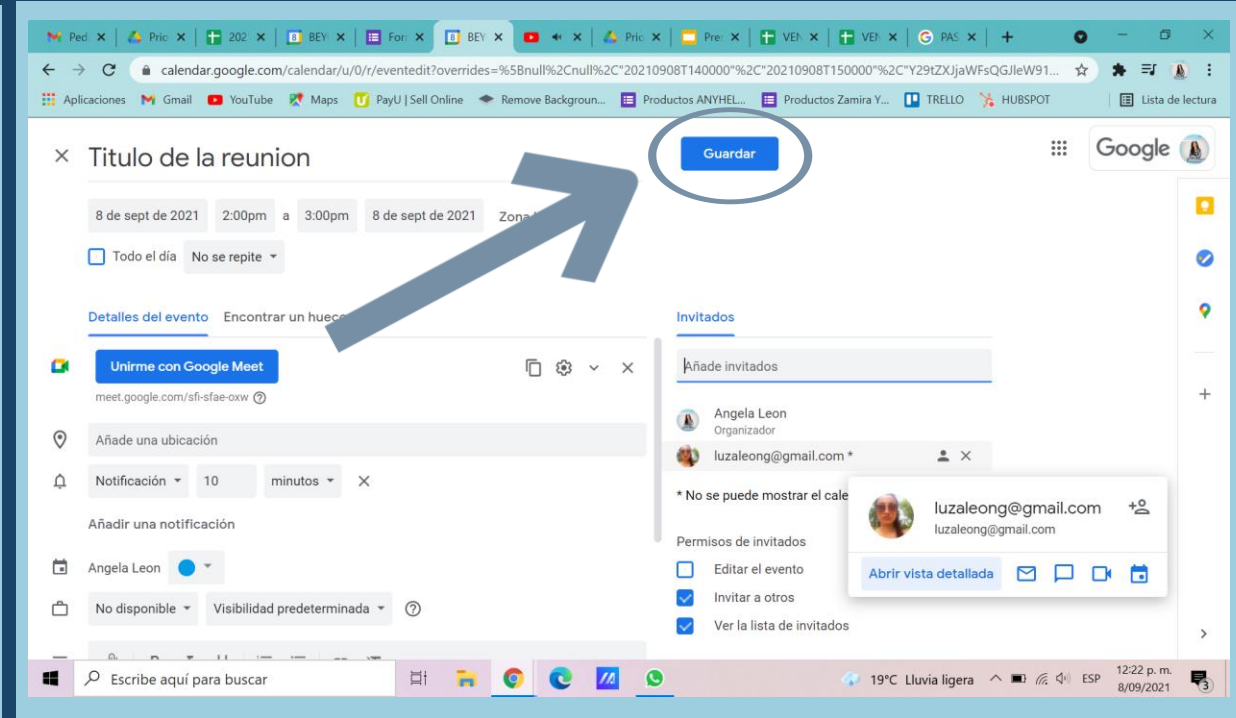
Ped × | Pric × | 202 × | BEY × | For × | BEY × | × | Pric × | Pre × | VEN × | VEN × | PAS × | +

calendar.google.com/calendar/u/0/r/eventedit?overrides=%5Bnull%2Cnull%2C"20210908T140000"%2C"20210908T150000"%2C"Y29tZXJjaWFsQGJleW91...

Aplicaciones Gmail YouTube Maps PayU | Sell Online Remove Backgroun... Productos ANYHEL... Productos Zamira Y... TRELLO HUBSPOT Lista de lectura

× Titulo de la reunion

Guardar

Google

8 de sept de 2021 2:00pm a 3:00pm 8 de sept de 2021 Zona

Todo el día No se repite

Detalles del evento Encontrar un huec

Unirme con Google Meet

meet.google.com/sfi-sfae-oxw

Añade una ubicación

Notificación 10 minutos ×

Añadir una notificación

Angela Leon

No disponible Visibilidad predeterminada

Invitados

Añade invitados

Angela Leon
Organizador

luzaleong@gmail.com *

* No se puede mostrar el cale

Permisos de invitados

Editar el evento

Invitar a otros

Ver la lista de invitados

luzaleong@gmail.com
luzaleong@gmail.com

Abrir vista detallada

Escribe aquí para buscar

19°C Lluvia ligera ESP 12:22 p. m. 8/09/2021